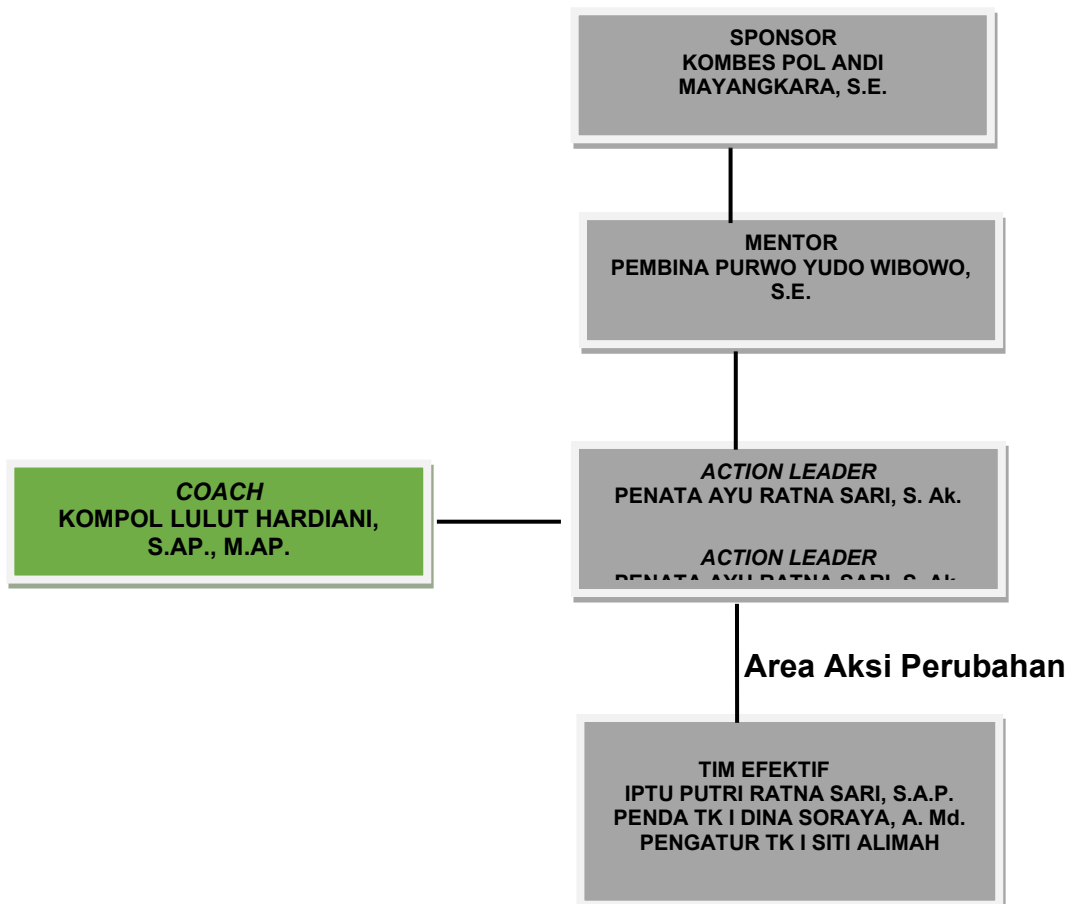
SPONSOR
KOMBES POL ANDI MAYANGKARA, S.E.

MENTOR
PEMBINA PURWO YUDO WIBOWO, S.E.

*COACH*
KOMPOL LULUT HARDIANI, S.AP., M.AP.

*ACTION LEADER*
PENATA AYU RATNA SARI, S. Ak.

*ACTION LEADER*
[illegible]

Area Aksi Perubahan

TIM EFEKTIF
IPTU PUTRI RATNA SARI, S.A.P.
PENDA TK I DINA SORAYA, A. Md.
PENGATUR TK I SITI ALIMAH